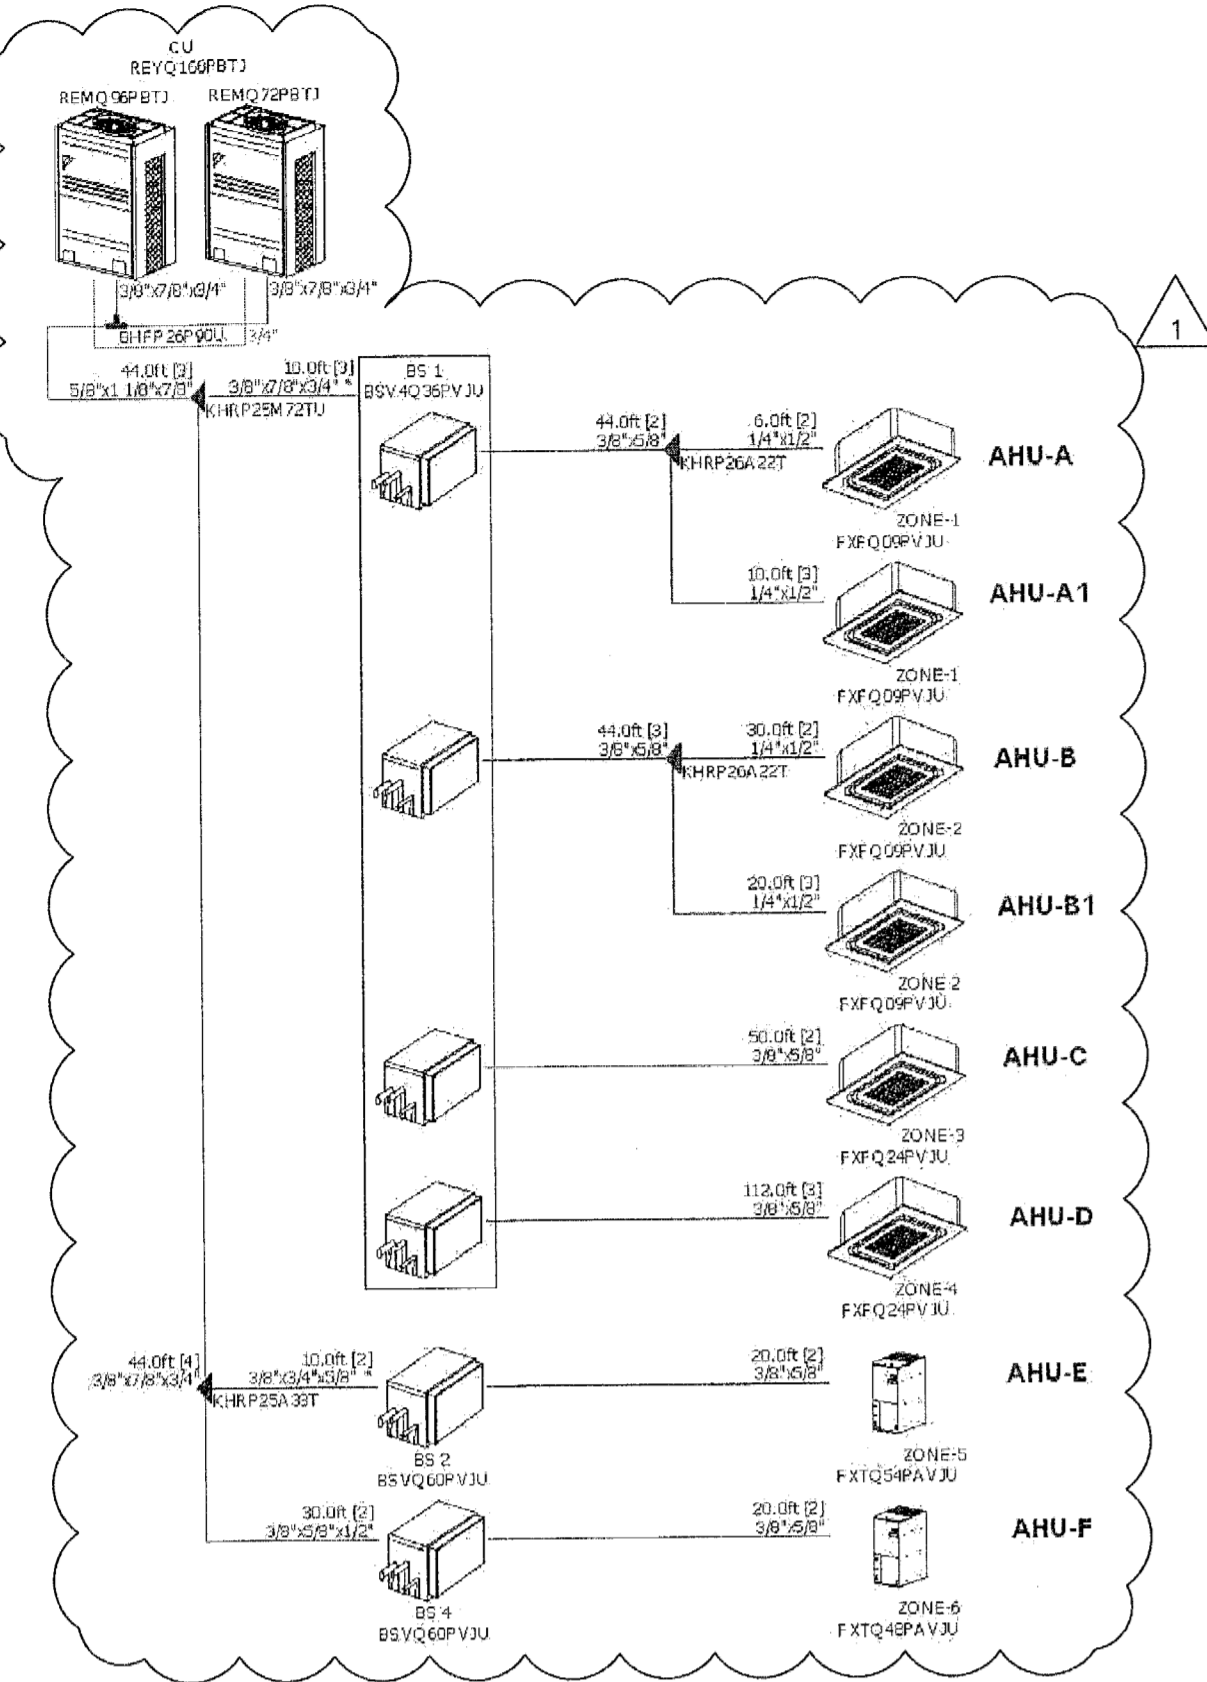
CU
REYQ168PBTJ
REMQ96PBTJ
REMQ72PBTJ

3/8"x7/8"x3/4"
3/8"x7/8"x3/4"
BHFP26P90U
3/4"

1

44.0ft [3]
5/8"x1 1/8"x7/8"
KHRP25M72TU
10.0ft [3]
3/8"x7/8"x3/4" *
BS 1
BSV4Q36PVJU

44.0ft [2]
3/8"x5/8"
KHRP26A22T
6.0ft [2]
1/4"x1/2"
AHU-A
ZONE-1
FXFQ09PVJU

10.0ft [3]
1/4"x1/2"
AHU-A1
ZONE-1
FXFQ09PVJU

44.0ft [3]
3/8"x5/8"
KHRP26A22T
30.0ft [2]
1/4"x1/2"
AHU-B
ZONE-2
FXFQ09PVJU

20.0ft [3]
1/4"x1/2"
AHU-B1
ZONE-2
FXFQ09PVJU

50.0ft [2]
3/8"x5/8"
AHU-C
ZONE-3
FXFQ24PVJU

112.0ft [3]
3/8"x5/8"
AHU-D
ZONE-4
FXFQ24PVJU

44.0ft [4]
3/8"x7/8"x3/4"
KHRP25A33T
10.0ft [2]
3/8"x3/4"x5/8" *
BS 2
BSVQ60PVJU
20.0ft [2]
3/8"x5/8"
AHU-E
ZONE-5
FXTQ54PAVJU

30.0ft [2]
3/8"x5/8"x1/2"
BS 4
BSVQ60PVJU
20.0ft [2]
3/8"x5/8"
AHU-F
ZONE-6
FXTQ48PAVJU